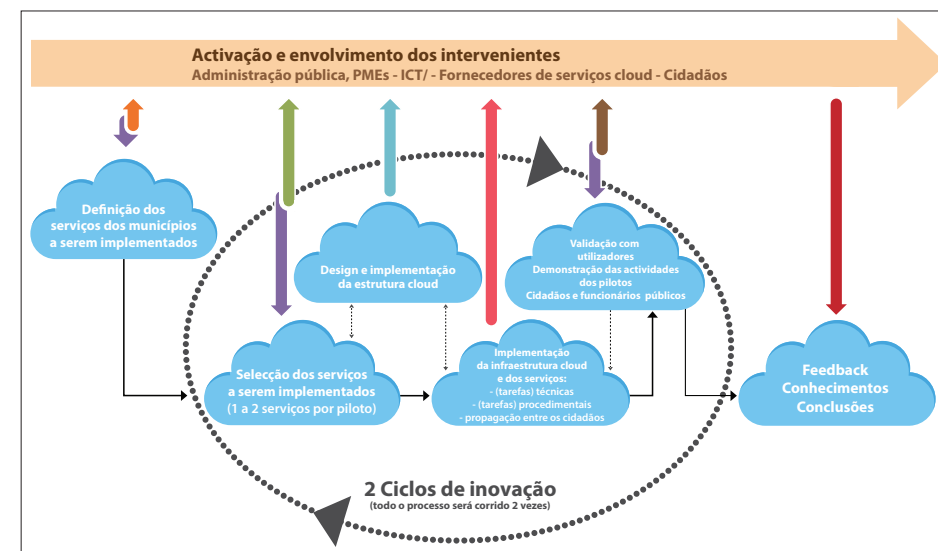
Activação e envolvimento dos intervenientes
Administração pública, PMEs - ICT/ - Fornecedores de serviços cloud - Cidadãos

Definição dos serviços dos municípios a serem implementados

Design e implementação da estrutura cloud

Validação com utilizadores
Demonstração das actividades dos pilotos
Cidadãos e funcionários públicos

Selecção dos serviços a serem implementados (1 a 2 serviços por piloto)

Implementação da infraestrutura cloud e dos serviços:
- (tarefas) técnicas
- (tarefas) procedimentais
- propagação entre os cidadãos

Feedback
Conhecimentos
Conclusões

2 Ciclos de inovação
(todo o processo será corrido 2 vezes)